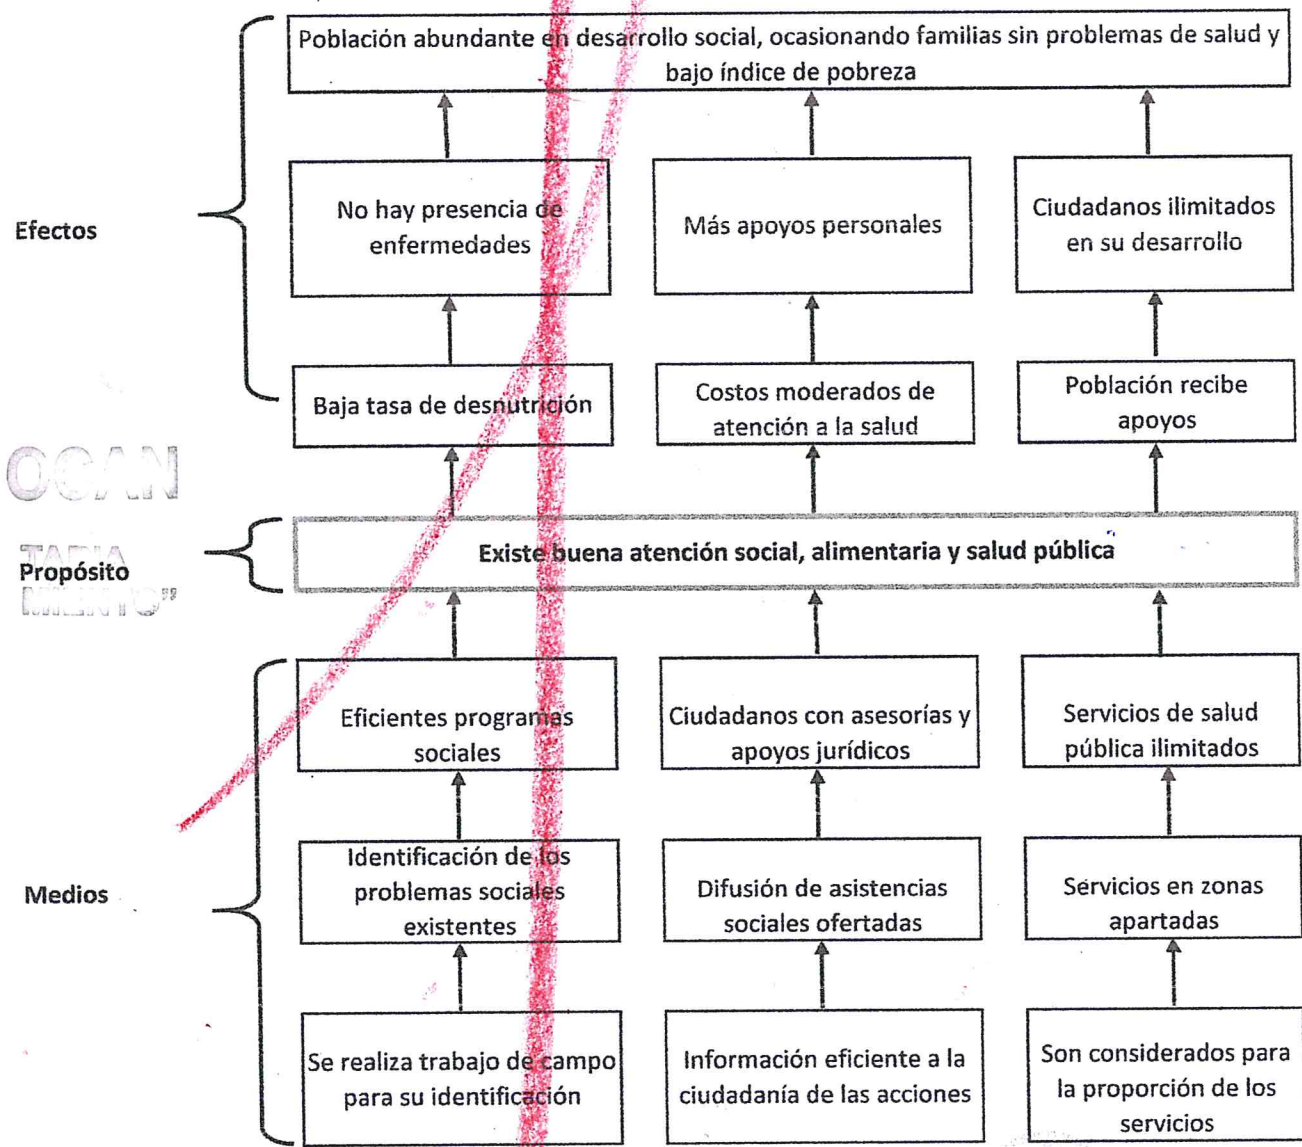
Población abundante en desarrollo social, ocasionando familias sin problemas de salud y bajo índice de pobreza

Efectos

No hay presencia de enfermedades

Más apoyos personales

Ciudadanos ilimitados en su desarrollo

Baja tasa de desnutrición

Costos moderados de atención a la salud

Población recibe apoyos

OCAN

TARIA

Propósito

MIENTO"

Existe buena atención social, alimentaria y salud pública

Eficientes programas sociales

Ciudadanos con asesorías y apoyos jurídicos

Servicios de salud pública ilimitados

Medios

Identificación de los problemas sociales existentes

Difusión de asistencias sociales ofertadas

Servicios en zonas apartadas

Se realiza trabajo de campo para su identificación

Información eficiente a la ciudadanía de las acciones

Son considerados para la proporción de los servicios